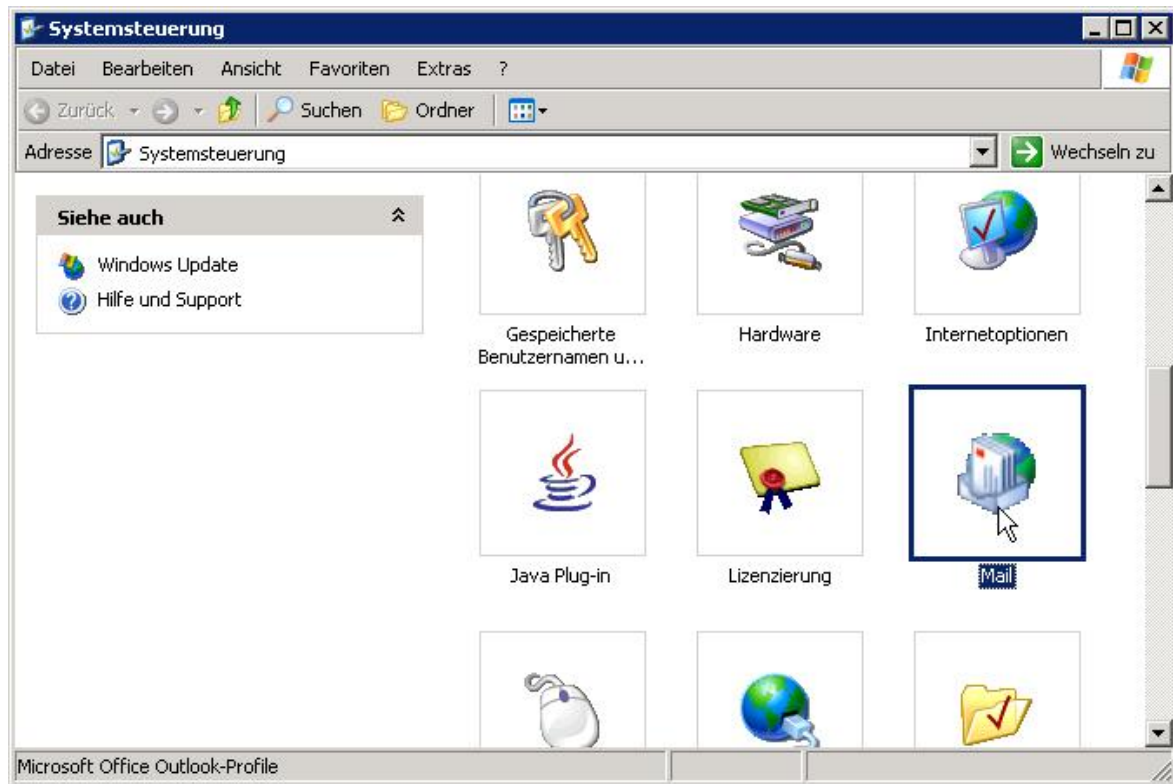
Systemsteuerung

Datei Bearbeiten Ansicht Favoriten Extras ?

Zurück Suchen Ordner

Adresse Systemsteuerung

Wechseln zu

Siehe auch

Windows Update

Hilfe und Support

Gespeicherte Benutzernamen u...

Hardware

Internetoptionen

Java Plug-in

Lizenzierung

Mail

Microsoft Office Outlook-Profile